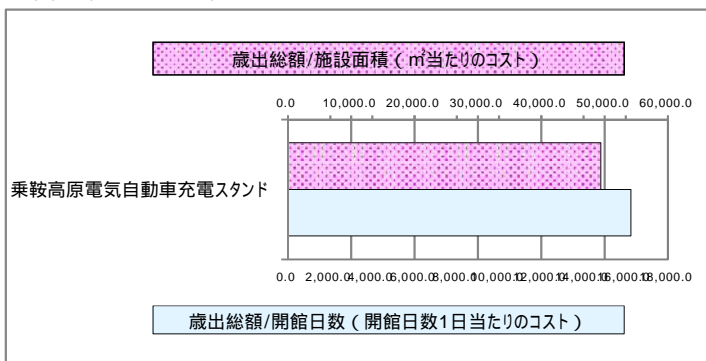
歳出総額/施設面積（㎡当たりのコスト）

0.0 10,000.0 20,000.0 30,000.0 40,000.0 50,000.0 60,000.0

乗鞍高原電気自動車充電スタンド

0.0 2,000.0 4,000.0 6,000.0 8,000.0 10,000.0 12,000.0 14,000.0 16,000.0 18,000.0

歳出総額/開館日数（開館日数1日当たりのコスト）